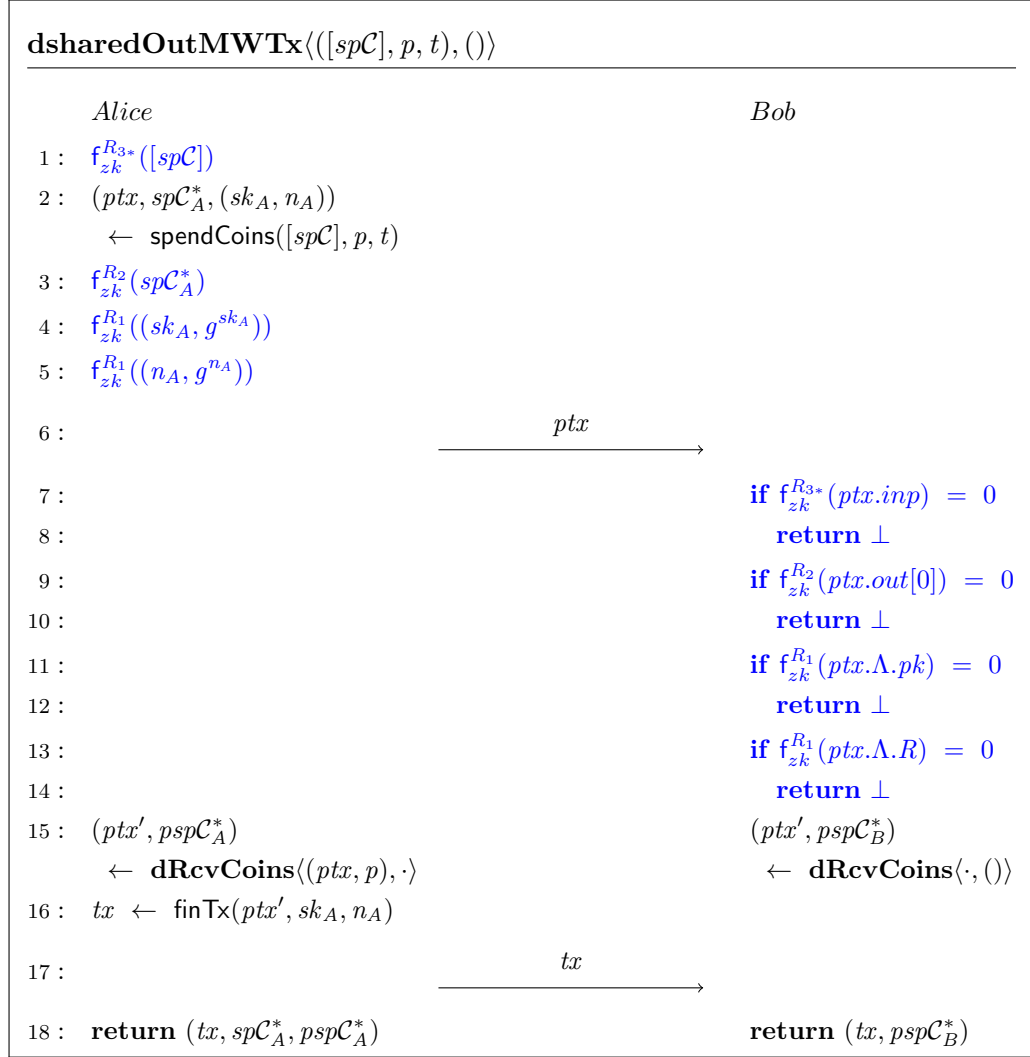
**dsharedOutMWTx**$\langle([sp\mathcal{C}], p, t), ()\rangle$

*Alice* *Bob*

1 : $\mathsf{f}_{zk}^{R_{3*}}([sp\mathcal{C}])$

2 : $(ptx, sp\mathcal{C}_A^*, (sk_A, n_A))$
$\leftarrow$ $\mathsf{spendCoins}([sp\mathcal{C}], p, t)$

3 : $\mathsf{f}_{zk}^{R_2}(sp\mathcal{C}_A^*)$

4 : $\mathsf{f}_{zk}^{R_1}((sk_A, g^{sk_A}))$

5 : $\mathsf{f}_{zk}^{R_1}((n_A, g^{n_A}))$

6 : $\xrightarrow{ptx}$

7 : **if** $\mathsf{f}_{zk}^{R_{3*}}(ptx.inp) = 0$

8 : **return** $\bot$

9 : **if** $\mathsf{f}_{zk}^{R_2}(ptx.out[0]) = 0$

10 : **return** $\bot$

11 : **if** $\mathsf{f}_{zk}^{R_1}(ptx.\Lambda.pk) = 0$

12 : **return** $\bot$

13 : **if** $\mathsf{f}_{zk}^{R_1}(ptx.\Lambda.R) = 0$

14 : **return** $\bot$

15 : $(ptx', psp\mathcal{C}_A^*)$ $(ptx', psp\mathcal{C}_B^*)$
$\leftarrow$ **dRcvCoins**$\langle(ptx, p), \cdot\rangle$ $\leftarrow$ **dRcvCoins**$\langle\cdot, ()\rangle$

16 : $tx \leftarrow \mathsf{finTx}(ptx', sk_A, n_A)$

17 : $\xrightarrow{tx}$

18 : **return** $(tx, sp\mathcal{C}_A^*, psp\mathcal{C}_A^*)$ **return** $(tx, psp\mathcal{C}_B^*)$